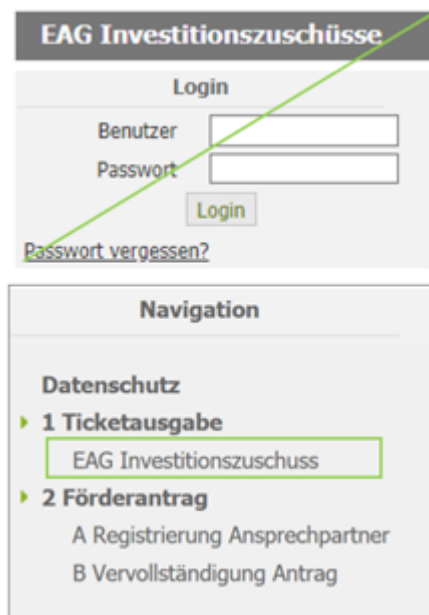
EAG Investitionszuschüsse

Login

Benutzer

Passwort

Login

Passwort vergessen?

Navigation

Datenschutz

1 Ticketausgabe

EAG Investitionszuschuss

2 Förderantrag

A Registrierung Ansprechpartner

B Vervollständigung Antrag